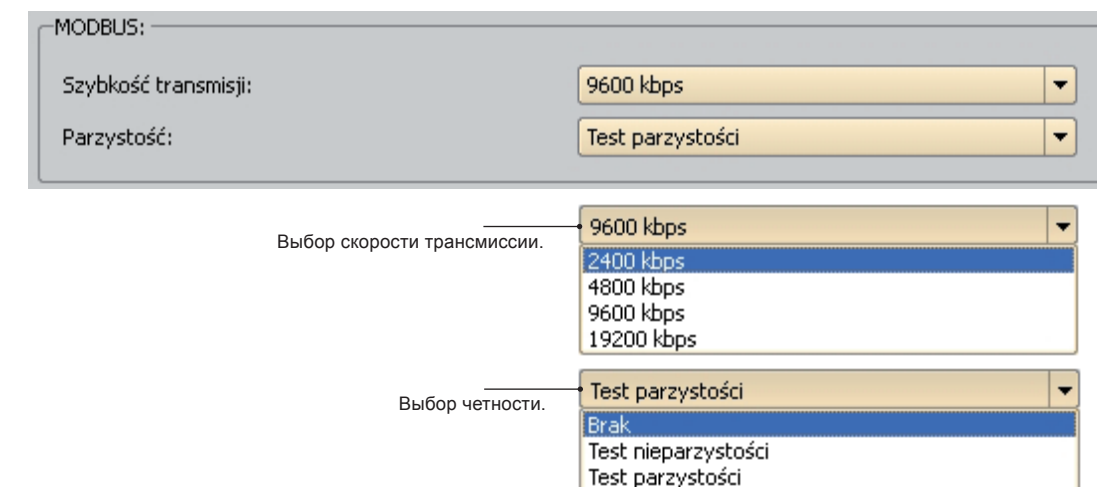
MODBUS:

Szybkość transmisji: 9600 kbps

Parzystość: Test parzystości

Выбор скорости трансмиссии.

9600 kbps

2400 kbps
4800 kbps
9600 kbps
19200 kbps

Выбор четности.

Test parzystości

Brak
Test nieparzystości
Test parzystości